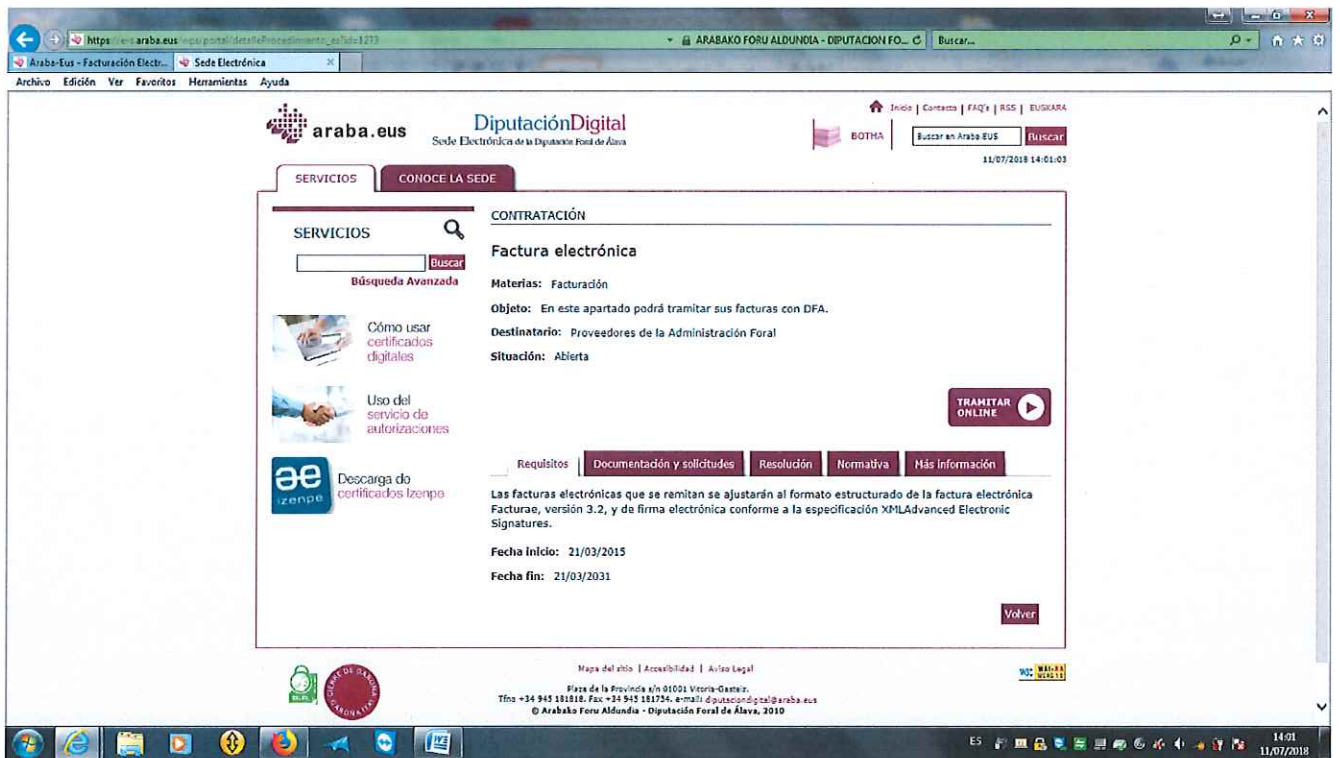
https://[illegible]araba.eus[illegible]/portal/detalleProcedimiento_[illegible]1213
ARABAKO FORU ALDUNDIA - DIPUTACION FO... Buscar...

Araba-Eus - Facturación Electr... Sede Electrónica

Archivo Edición Ver Favoritos Herramientas Ayuda

araba.eus DiputaciónDigital Sede Electrónica de la Diputación Foral de Álava

Inicio | Contacto | FAQ's | RSS | EUSKARA

BOTHA Buscar en Araba.EUS Buscar

11/07/2018 14:01:03

SERVICIOS CONOCE LA SEDE

SERVICIOS

Buscar

Búsqueda Avanzada

Cómo usar certificados digitales

Uso del servicio de autorizaciones

Descarga de certificados Izenpe

izenpe

CONTRATACIÓN

Factura electrónica

Materias: Facturación

Objeto: En este apartado podrá tramitar sus facturas con DFA.

Destinatario: Proveedores de la Administración Foral

Situación: Abierta

TRAMITAR ONLINE

Requisitos | Documentación y solicitudes | Resolución | Normativa | Más información

Las facturas electrónicas que se remitan se ajustarán al formato estructurado de la factura electrónica Facturae, versión 3.2, y de firma electrónica conforme a la especificación XMLAdvanced Electronic Signatures.

Fecha inicio: 21/03/2015

Fecha fin: 21/03/2031

Volver

Mapa del sitio | Accesibilidad | Aviso Legal

Plaza de la Provincia s/n 01001 Vitoria-Gasteiz.
Tfno +34 945 181818. Fax +34 945 181754. e-mail: diputaciondigital@araba.eus
© Arabako Foru Aldundia - Diputación Foral de Álava, 2010

ES 14:01 11/07/2018